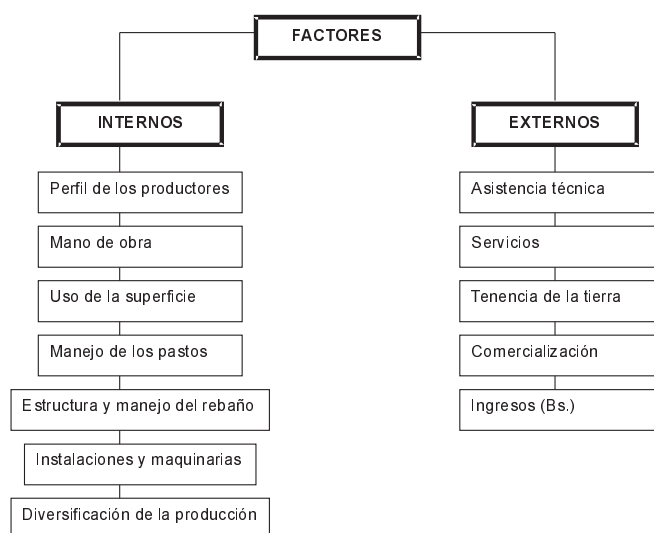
FACTORES

INTERNOS

Perfil de los productores

Mano de obra

Uso de la superficie

Manejo de los pastos

Estructura y manejo del rebaño

Instalaciones y maquinarias

Diversificación de la producción

EXTERNOS

Asistencia técnica

Servicios

Tenencia de la tierra

Comercialización

Ingresos (Bs.)